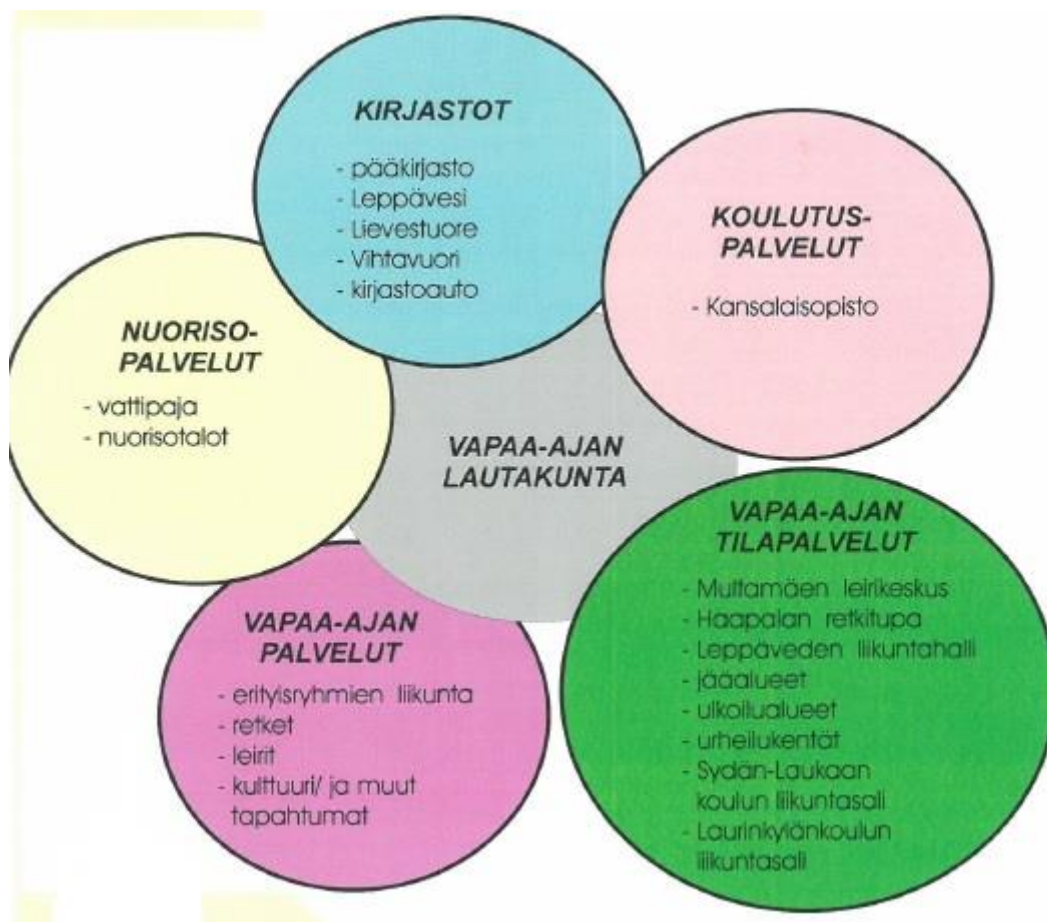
KIRJASTOT

- pääkirjasto
- Leppävesi
- Lievestuore
- Vihtavuori
- kirjastoauto

KOULUTUS-PALVELUT

- Kansalaisopisto

NUORISO-PALVELUT

- vattipaja
- nuorisotalot

VAPAA-AJAN LAUTAKUNTA

VAPAA-AJAN TILAPALVELUT

- Multamäen leirikeskus
- Haapalan retkitupa
- Leppäveden liikuntahalli
- jääalueet
- ulkoilualueet
- urheilukentät
- Sydän-Laukaan koulun liikuntasali
- Laurinkylänkoulun liikuntasali

VAPAA-AJAN PALVELUT

- erityisryhmien liikunta
- retket
- leirit
- kulttuuri/ ja muut tapahtumat